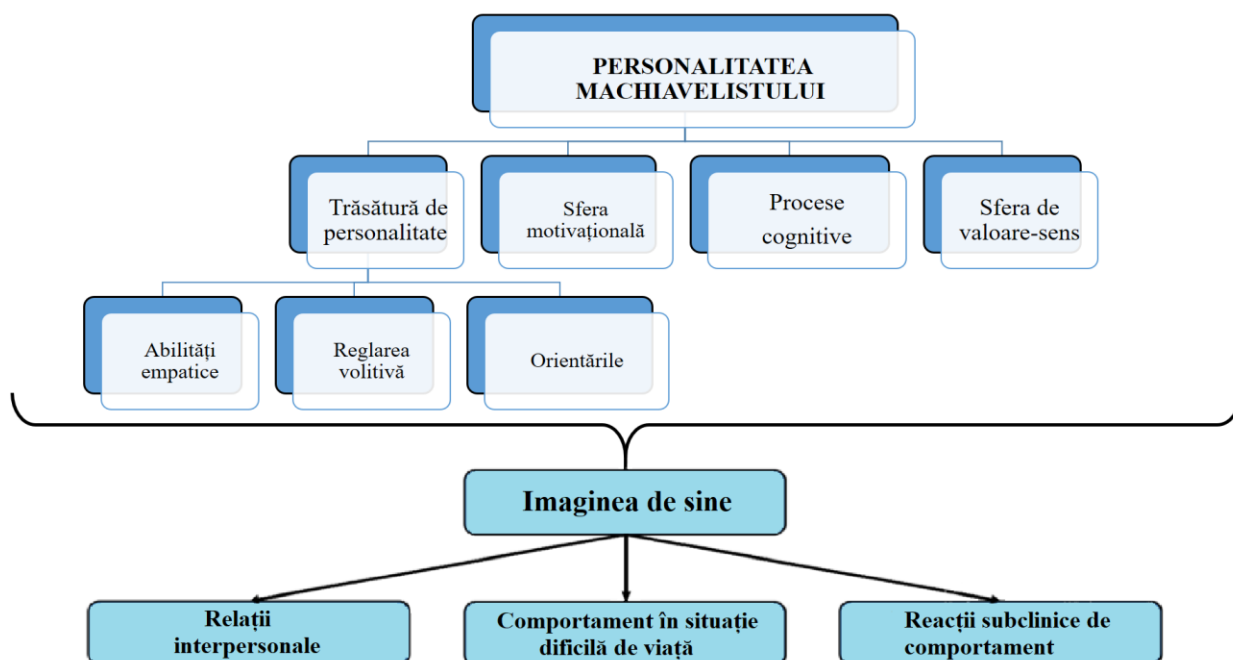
PERSONALITATEA MACHIAVELISTULUI

Trăsătură de personalitate

Sfera motivațională

Procese cognitive

Sfera de valoare-sens

Abilități empatice

Reglarea volitivă

Orientările

Imaginea de sine

Relații interpersonale

Comportament în situație dificilă de viață

Reacții subclinice de comportament